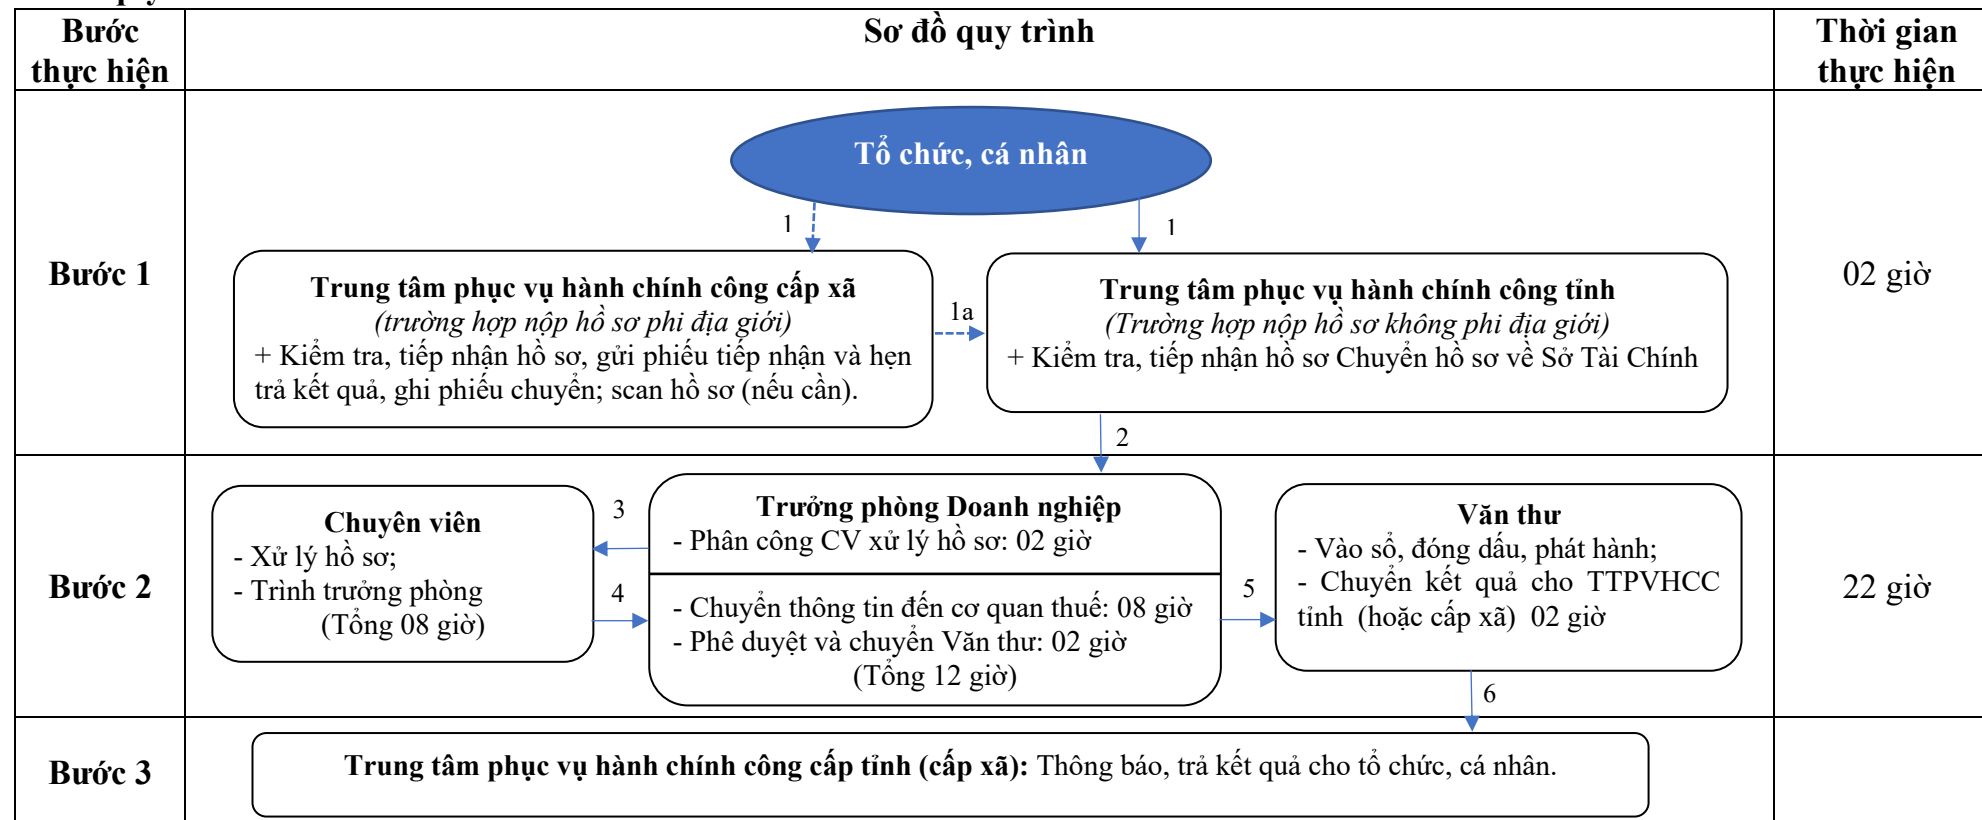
| Bước thực hiện | Sơ đồ quy trình | Thời gian thực hiện |
|---|---|---|
| Bước 1 | Tổ chức, cá nhân<br>1<br>1<br>Trung tâm phục vụ hành chính công cấp xã (trường hợp nộp hồ sơ phi địa giới) + Kiểm tra, tiếp nhận hồ sơ, gửi phiếu tiếp nhận và hẹn trả kết quả, ghi phiếu chuyển; scan hồ sơ (nếu cần).<br>1a<br>Trung tâm phục vụ hành chính công tỉnh (Trường hợp nộp hồ sơ không phi địa giới) + Kiểm tra, tiếp nhận hồ sơ Chuyển hồ sơ về Sở Tài Chính<br>2 | 02 giờ |
| Bước 2 | Chuyên viên - Xử lý hồ sơ; - Trình trưởng phòng (Tổng 08 giờ)<br>3<br>4<br>Trưởng phòng Doanh nghiệp - Phân công CV xử lý hồ sơ: 02 giờ<br>- Chuyển thông tin đến cơ quan thuế: 08 giờ - Phê duyệt và chuyển Văn thư: 02 giờ (Tổng 12 giờ)<br>5<br>Văn thư - Vào sổ, đóng dấu, phát hành; - Chuyển kết quả cho TTPVHCC tỉnh (hoặc cấp xã) 02 giờ<br>6 | 22 giờ |
| Bước 3 | **Trung tâm phục vụ hành chính công cấp tỉnh (cấp xã):** Thông báo, trả kết quả cho tổ chức, cá nhân. | |